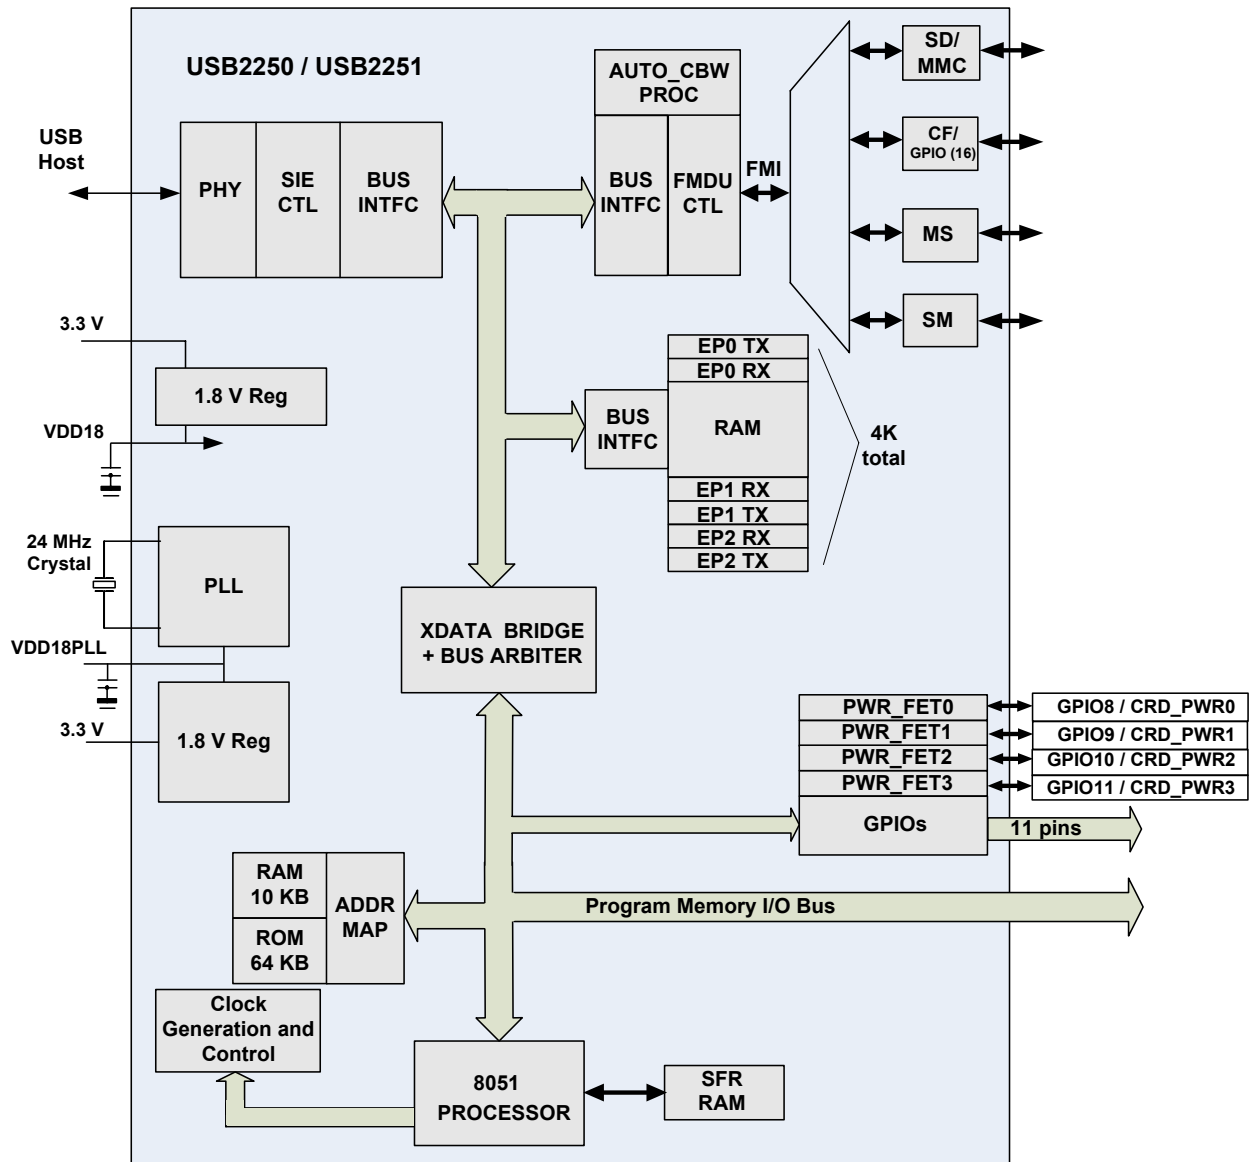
USB2250 / USB2251

USB Host

PHY

SIE CTL

BUS INTFC

AUTO_CBW PROC

BUS INTFC

FMDU CTL

FMI

SD/ MMC

CF/ GPIO (16)

MS

SM

3.3 V

1.8 V Reg

VDD18

EP0 TX
EP0 RX

BUS INTFC

RAM

4K total

EP1 RX
EP1 TX
EP2 RX
EP2 TX

24 MHz Crystal

PLL

VDD18PLL

3.3 V

1.8 V Reg

XDATA BRIDGE + BUS ARBITER

| PWR_FET0 | GPIO8 / CRD_PWR0 |
|---|---|
| PWR_FET1 | GPIO9 / CRD_PWR1 |
| PWR_FET2 | GPIO10 / CRD_PWR2 |
| PWR_FET3 | GPIO11 / CRD_PWR3 |

GPIOs

11 pins

RAM 10 KB

ROM 64 KB

ADDR MAP

Program Memory I/O Bus

Clock Generation and Control

8051 PROCESSOR

SFR RAM